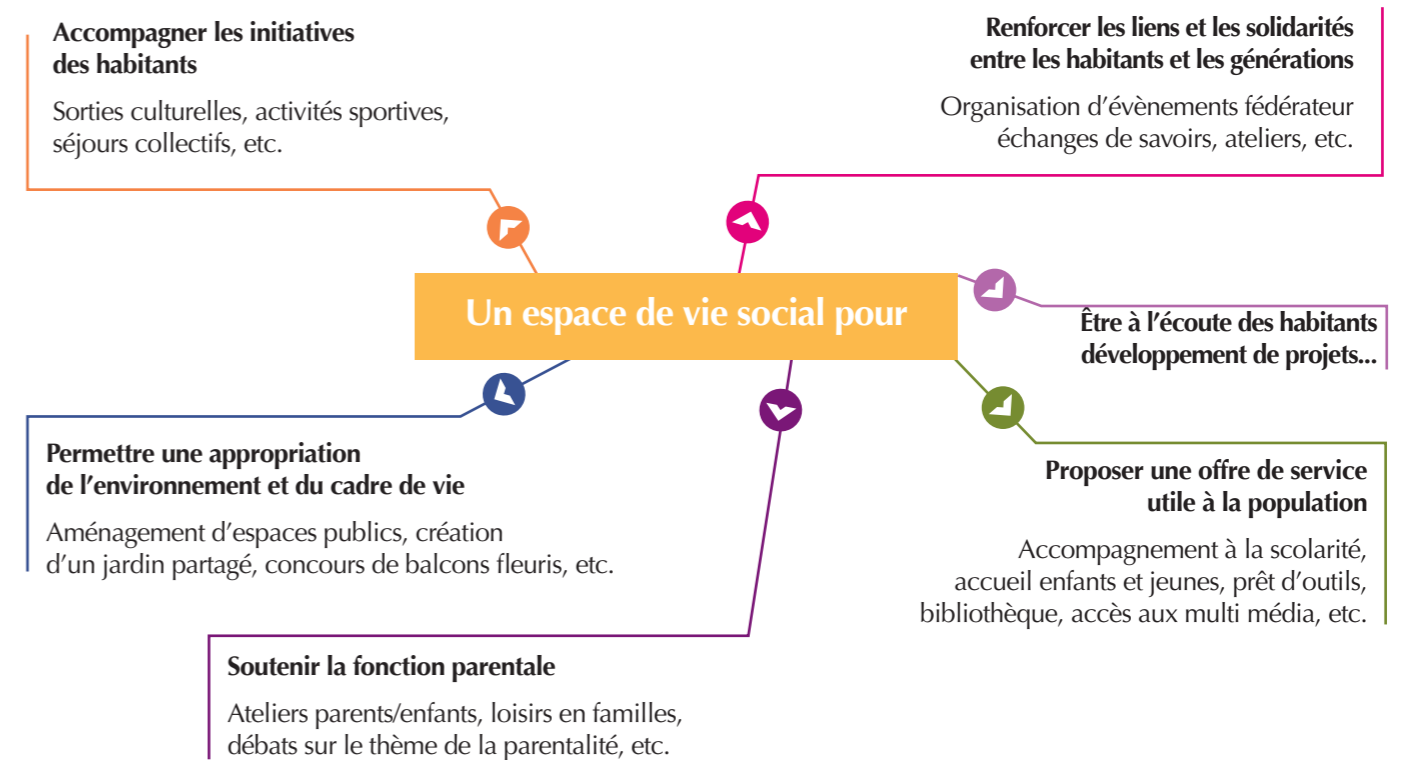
Accompagner les initiatives des habitants

Sorties culturelles, activités sportives, séjours collectifs, etc.

Renforcer les liens et les solidarités entre les habitants et les générations

Organisation d'évènements fédérateur échanges de savoirs, ateliers, etc.

Un espace de vie social pour

Être à l'écoute des habitants développement de projets...

Permettre une appropriation de l'environnement et du cadre de vie

Aménagement d'espaces publics, création d'un jardin partagé, concours de balcons fleuris, etc.

Proposer une offre de service utile à la population

Accompagnement à la scolarité, accueil enfants et jeunes, prêt d'outils, bibliothèque, accès aux multi média, etc.

Soutenir la fonction parentale

Ateliers parents/enfants, loisirs en familles, débats sur le thème de la parentalité, etc.